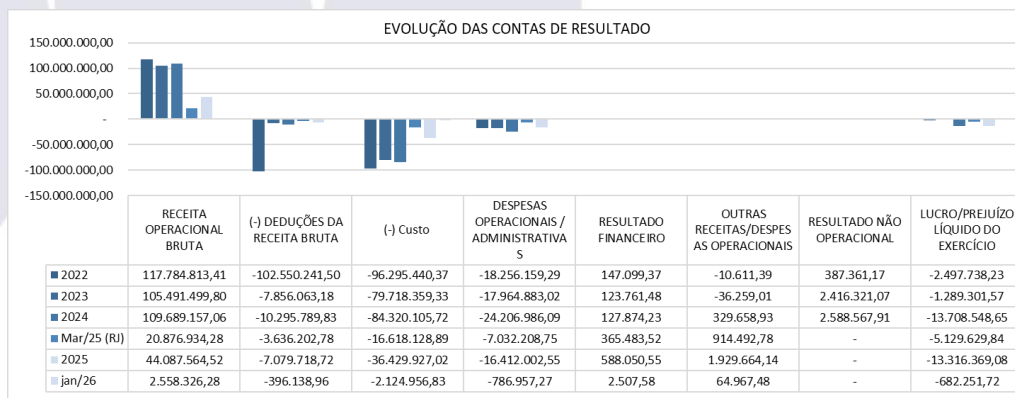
EVOLUÇÃO DAS CONTAS DE RESULTADO

150.000.000,00
100.000.000,00
50.000.000,00
-
-50.000.000,00
-100.000.000,00
-150.000.000,00

| | RECEITA OPERACIONAL BRUTA | (-) DEDUÇÕES DA RECEITA BRUTA | (-) Custo | DESPESAS OPERACIONAIS / ADMINISTRATIVAS | RESULTADO FINANCEIRO | OUTRAS RECEITAS/DESPESAS OPERACIONAIS | RESULTADO NÃO OPERACIONAL | LUCRO/PREJUÍZO LÍQUIDO DO EXERCÍCIO |
|---|---|---|---|---|---|---|---|---|
| 2022 | 117.784.813,41 | -102.550.241,50 | -96.295.440,37 | -18.256.159,29 | 147.099,37 | -10.611,39 | 387.361,17 | -2.497.738,23 |
| 2023 | 105.491.499,80 | -7.856.063,18 | -79.718.359,33 | -17.964.883,02 | 123.761,48 | -36.259,01 | 2.416.321,07 | -1.289.301,57 |
| 2024 | 109.689.157,06 | -10.295.789,83 | -84.320.105,72 | -24.206.986,09 | 127.874,23 | 329.658,93 | 2.588.567,91 | -13.708.548,65 |
| Mar/25 (RJ) | 20.876.934,28 | -3.636.202,78 | -16.618.128,89 | -7.032.208,75 | 365.483,52 | 914.492,78 | - | -5.129.629,84 |
| 2025 | 44.087.564,52 | -7.079.718,72 | -36.429.927,02 | -16.412.002,55 | 588.050,55 | 1.929.664,14 | - | -13.316.369,08 |
| jan/26 | 2.558.326,28 | -396.138,96 | -2.124.956,83 | -786.957,27 | 2.507,58 | 64.967,48 | - | -682.251,72 |